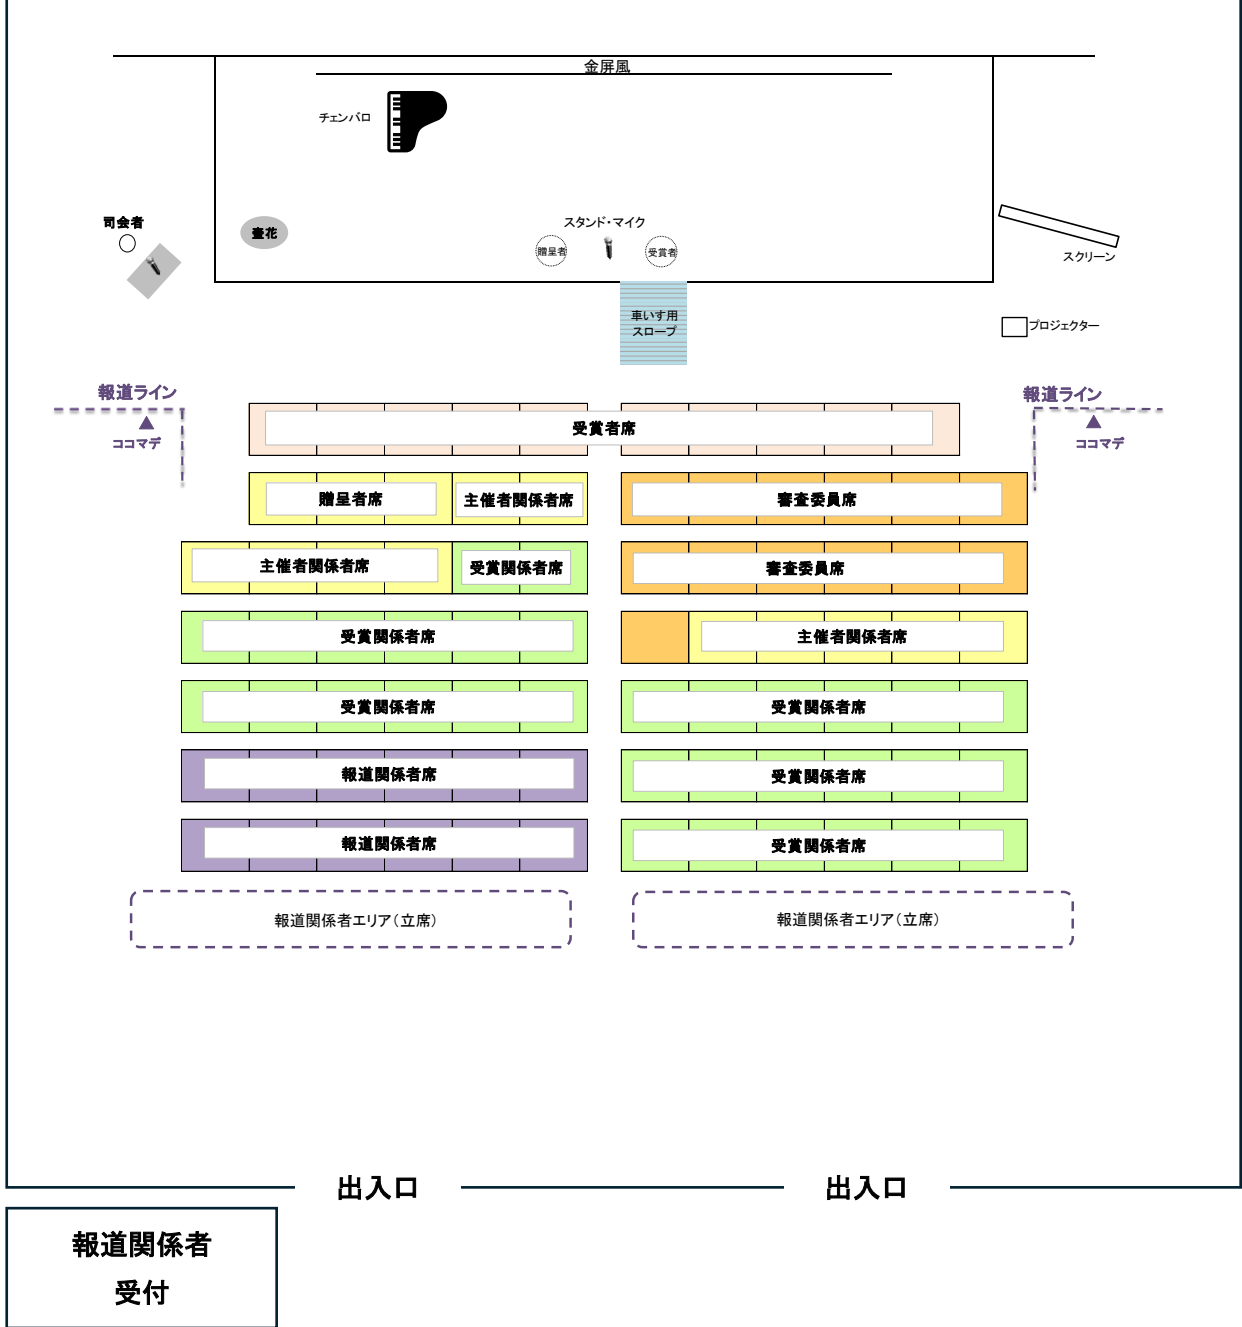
金屏風

チェンバロ

司会者

壺花

スタンド・マイク

贈呈者

受賞者

スクリーン

車いす用
スロープ

プロジェクター

報道ライン
ココマデ

報道ライン
ココマデ

受賞者席

贈呈者席

主催者関係者席

審査委員席

主催者関係者席

受賞関係者席

審査委員席

受賞関係者席

主催者関係者席

受賞関係者席

受賞関係者席

報道関係者席

受賞関係者席

報道関係者席

受賞関係者席

報道関係者エリア（立席）

報道関係者エリア（立席）

出入口

出入口

報道関係者
受付